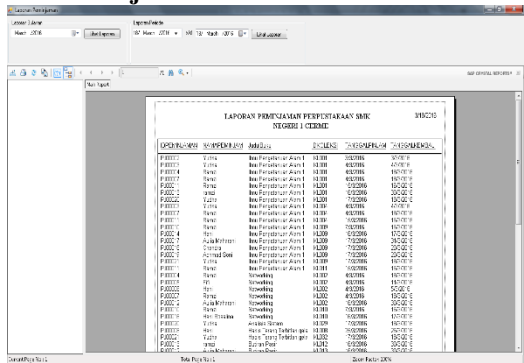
Laporan Peminjaman

Laporan Bulanan

Maret 2016

Lihat Laporan

Laporan Periode

Lihat Laporan

Main Report

SAP CRYSTAL REPORTS

LAPORAN PEMINJAMAN PERPUSTAKAAN SMK NEGERI 1 CERME

| ID PEMINJAMAN | NAMA PEMINJAM | Judul Buku | ID KELUAR | TANGGAL PINJAM | TANGGAL KEMBALI |
|---|---|---|---|---|---|
| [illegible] | Yulia | Ilmu Pengetahuan Alam 1 | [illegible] | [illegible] | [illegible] |
| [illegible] | Rand | Ilmu Pengetahuan Alam 1 | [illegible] | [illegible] | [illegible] |
| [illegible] | Rand | Ilmu Pengetahuan Alam 1 | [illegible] | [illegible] | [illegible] |
| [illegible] | Rama | Ilmu Pengetahuan Alam 1 | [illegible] | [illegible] | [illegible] |
| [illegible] | Yulia | Ilmu Pengetahuan Alam 1 | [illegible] | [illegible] | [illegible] |
| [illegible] | Aulia Mahrani | Ilmu Pengetahuan Alam 1 | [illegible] | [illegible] | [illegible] |
| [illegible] | Chandra | Ilmu Pengetahuan Alam 1 | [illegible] | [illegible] | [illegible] |
| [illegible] | Achmad Sani | Ilmu Pengetahuan Alam 1 | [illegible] | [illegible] | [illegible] |
| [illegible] | Rand | Networking | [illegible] | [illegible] | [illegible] |
| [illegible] | Rama | Networking | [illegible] | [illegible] | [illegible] |
| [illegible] | Aulia Mahrani | Networking | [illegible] | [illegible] | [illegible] |
| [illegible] | Yulia | Analisis Sistem | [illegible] | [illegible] | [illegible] |

Current Page No.: 1

Total Page No.: 1

Zoom Factor: 100%